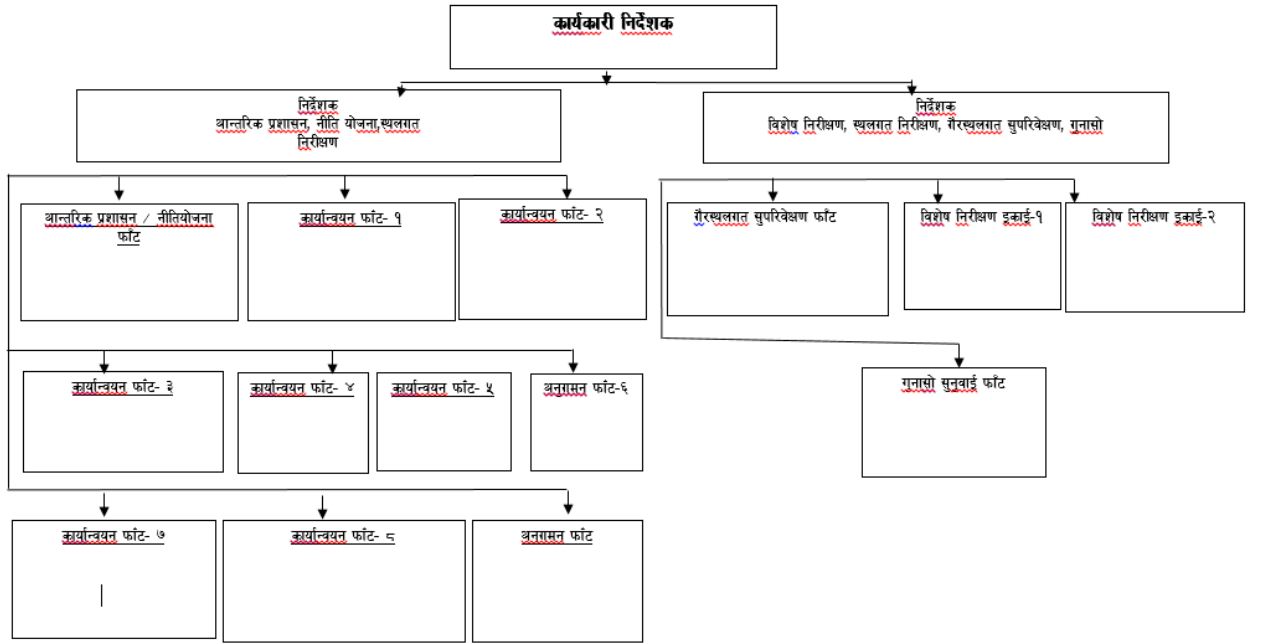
कार्यकारी निर्देशक

निर्देशक
आन्तरिक प्रशासन, नीति योजना,स्थलगत निरीक्षण

निर्देशक
विशेष निरीक्षण, स्थलगत निरीक्षण, गैरस्थलगत सुपरिवेक्षण, गुनासो

आन्तरिक प्रशासन / नीतियोजना फाँट

कार्यान्वयन फाँट- १

कार्यान्वयन फाँट- २

गैरस्थलगत सुपरिवेक्षण फाँट

विशेष निरीक्षण इकाई-१

विशेष निरीक्षण इकाई-२

कार्यान्वयन फाँट- ३

कार्यान्वयन फाँट- ४

कार्यान्वयन फाँट- ५

अनुगमन फाँट-६

गुनासो सुनुवाई फाँट

कार्यान्वयन फाँट- ७

कार्यान्वयन फाँट- ८

अनुगमन फाँट